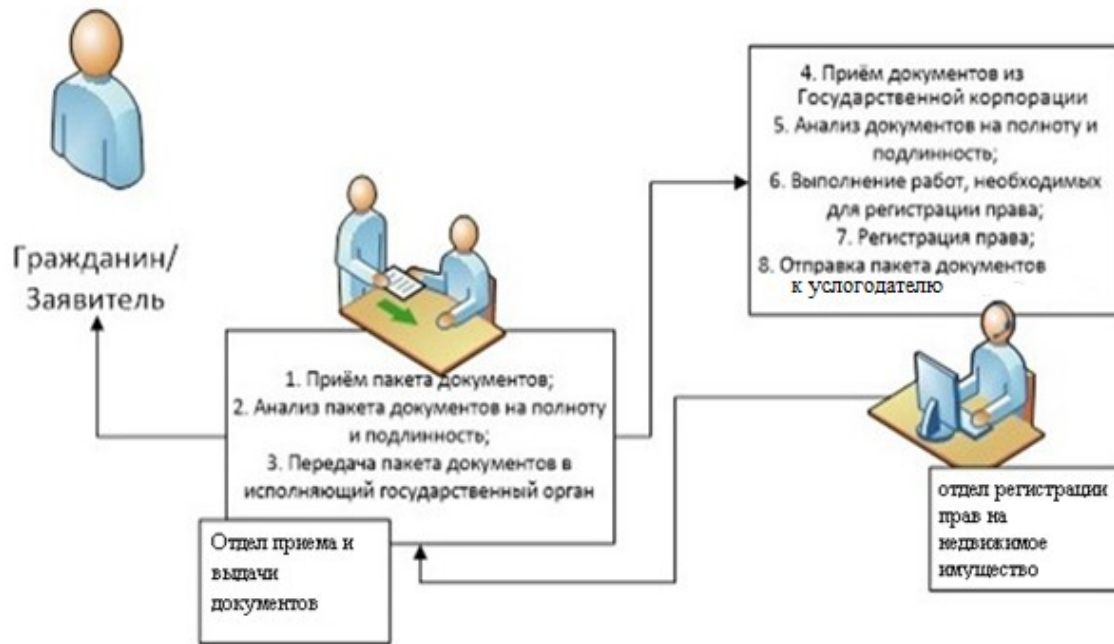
Гражданин/
Заявитель

4. Приём документов из Государственной корпорации
5. Анализ документов на полноту и подлинность;
6. Выполнение работ, необходимых для регистрации права;
7. Регистрация права;
8. Отправка пакета документов к услогодателю

1. Приём пакета документов;
2. Анализ пакета документов на полноту и подлинность;
3. Передача пакета документов в исполняющий государственный орган

Отдел приема и выдачи документов

отдел регистрации прав на недвижимое имущество